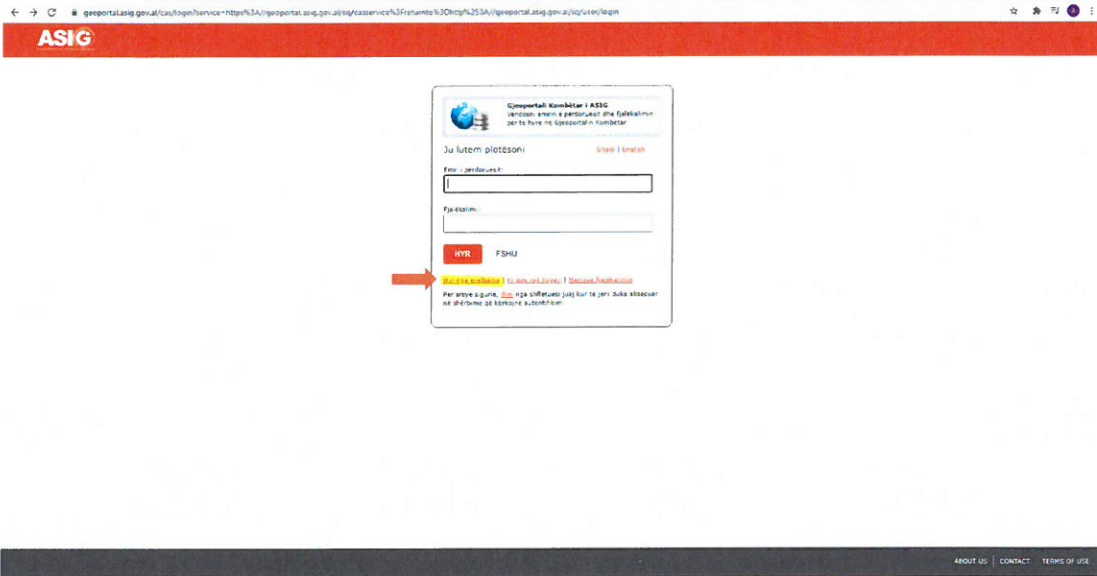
geoportal.asig.gov.al/cas/login?service=https%3A//geoportal.asig.gov.al/sq/casservice%3Freturnto%3Dhttp%253A//geoportal.asig.gov.al/sq/user/login

ASIG

Gjeoportali Kombëtar i ASIG
Vendosni emrin e përdoruesit dhe fjalekalimin per te hyre ne Gjeoportalin Kombetar

Ju lutem plotësoni

Shqip | English

Emri i përdoruesit:

Fjalëkalimi:

HYR

FSHIJ

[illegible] | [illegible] | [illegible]

Per arsye sigurie, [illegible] nga shfletuesi juaj kur te jeni duke aksesuar ne shërbime qe kërkojne autentikim

ABOUT US | CONTACT | TERMS OF USE